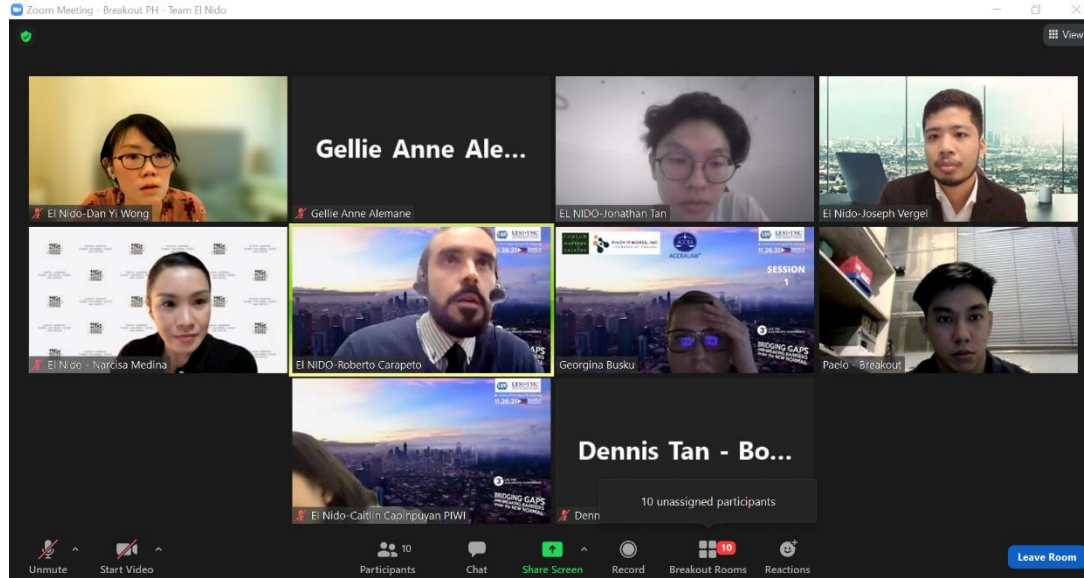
Zoom Meeting - Breakout PH - Team El Nido

View

El Nido-Dan Yi Wong

Gellie Anne Ale...

Gellie Anne Alemane

EL NIDO-Jonathan Tan

El Nido-Joseph Vergel

El Nido - Narcisa Medina

El NIDO-Roberto Carapeto

SESSION 1

BRIDGING GAPS

Georgina Busku

Paelo - Breakout

BRIDGING GAPS

El Nido-Caitlin Capinpuyan PIWI

Dennis Tan - Bo...

Denn

10 unassigned participants

Unmute

Start Video

10

Participants

Chat

Share Screen

Record

10

Breakout Rooms

Reactions

Leave Room